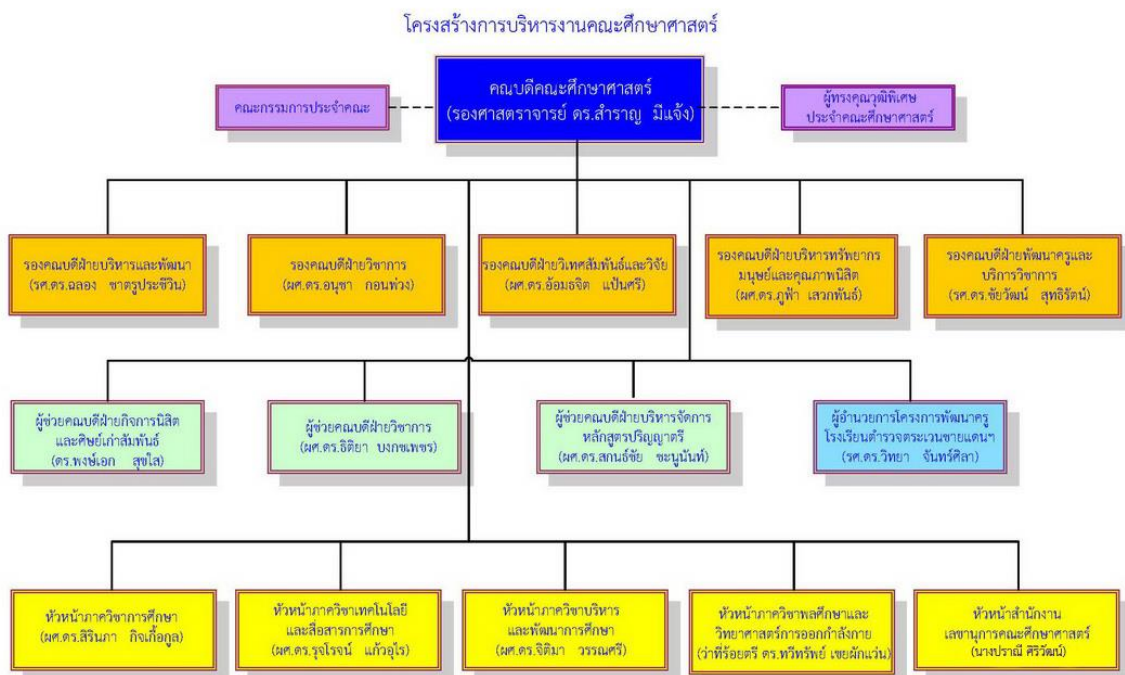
โครงสร้างการบริหารงานคณะศึกษาศาสตร์

คณะกรรมการประจำคณะ

คณบดีคณะศึกษาศาสตร์
(รองศาสตราจารย์ ดร.สำราญ มีแจ้ง)

ผู้ทรงคุณวุฒิพิเศษ
ประจำคณะศึกษาศาสตร์

รองคณบดีฝ่ายบริหารและพัฒนา
(รศ.ดร.ฉลอง ชาตรูประชีวิน)

รองคณบดีฝ่ายวิชาการ
(ผศ.ดร.อนุชา กอนพ่วง)

รองคณบดีฝ่ายวิเทศสัมพันธ์และวิจัย
(ผศ.ดร.อ้อมธจิต แป้นศรี)

รองคณบดีฝ่ายบริหารทรัพยากรมนุษย์และคุณภาพนิสิต
(ผศ.ดร.ภูฟ้า เสวกพันธ์)

รองคณบดีฝ่ายพัฒนาครูและบริการวิชาการ
(รศ.ดร.ชัยวัฒน์ สุทธิรัตน์)

ผู้ช่วยคณบดีฝ่ายกิจการนิสิตและศิษย์เก่าสัมพันธ์
(ดร.พงษ์เอก สุขใส)

ผู้ช่วยคณบดีฝ่ายวิชาการ
(ผศ.ดร.ธิติยา บงกชเพชร)

ผู้ช่วยคณบดีฝ่ายบริหารจัดการหลักสูตรปริญญาตรี
(ผศ.ดร.สกนธ์ชัย ชะนูนันท์)

ผู้อำนวยการโครงการพัฒนาครูโรงเรียนตำรวจตระเวนชายแดนฯ
(รศ.ดร.วิทยา จันทร์ศิลา)

หัวหน้าภาควิชาการศึกษา
(ผศ.ดร.สิรินภา กิจเกื้อกูล)

หัวหน้าภาควิชาเทคโนโลยีและสื่อสารการศึกษา
(ผศ.ดร.รุจโรจน์ แก้วอุไร)

หัวหน้าภาควิชาบริหารและพัฒนาการศึกษา
(ผศ.ดร.จิติมา วรรณศรี)

หัวหน้าภาควิชาพลศึกษาและวิทยาศาสตร์การออกกำลังกาย
(ว่าที่ร้อยตรี ดร.ทวีทรัพย์ เขยผักแว่น)

หัวหน้าสำนักงานเลขานุการคณะศึกษาศาสตร์
(นางปราณี ศิริวัฒน์)